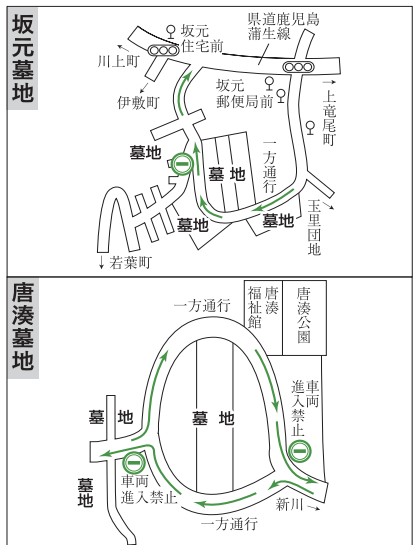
坂元墓地

県道鹿児島蒲生線
坂元住宅前
川上町
伊敷町
坂元郵便局前
上竜尾町
一方通行
墓地
墓 地
墓地
墓地
玉里団地
↓若葉町

唐湊墓地

一方通行
唐湊福祉館
唐湊公園
車両進入禁止
墓 地
墓 地
墓地
車両進入禁止
新川→
一方通行